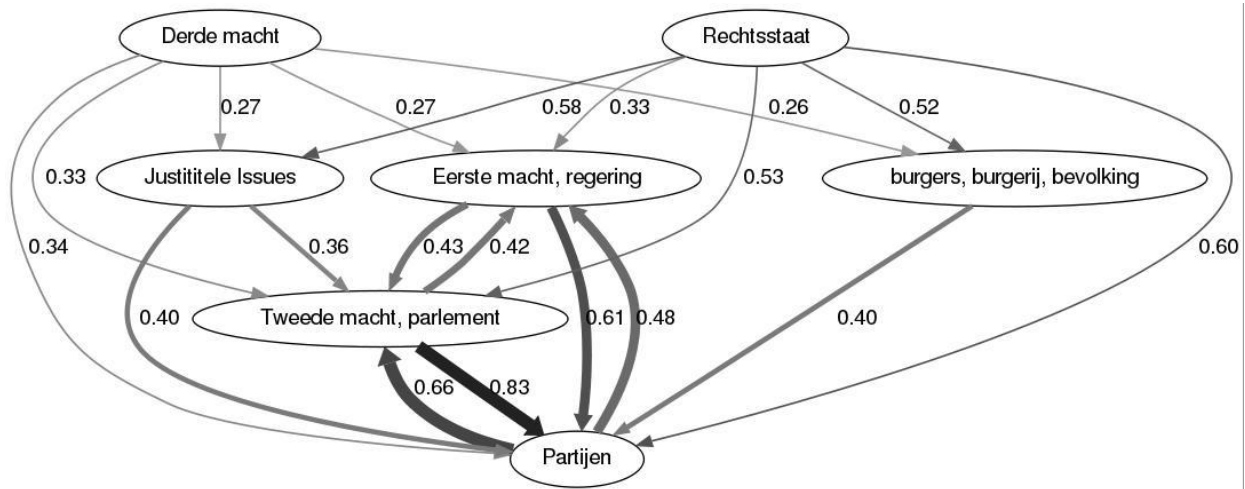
Derde macht
Rechtsstaat
0.27
0.27
0.58
0.33
0.26
0.52
0.33
Justititele Issues
Eerste macht, regering
0.53
burgers, burgerij, bevolking
0.34
0.36
0.43
0.42
0.60
0.40
Tweede macht, parlement
0.61
0.48
0.40
0.66
0.83
Partijen